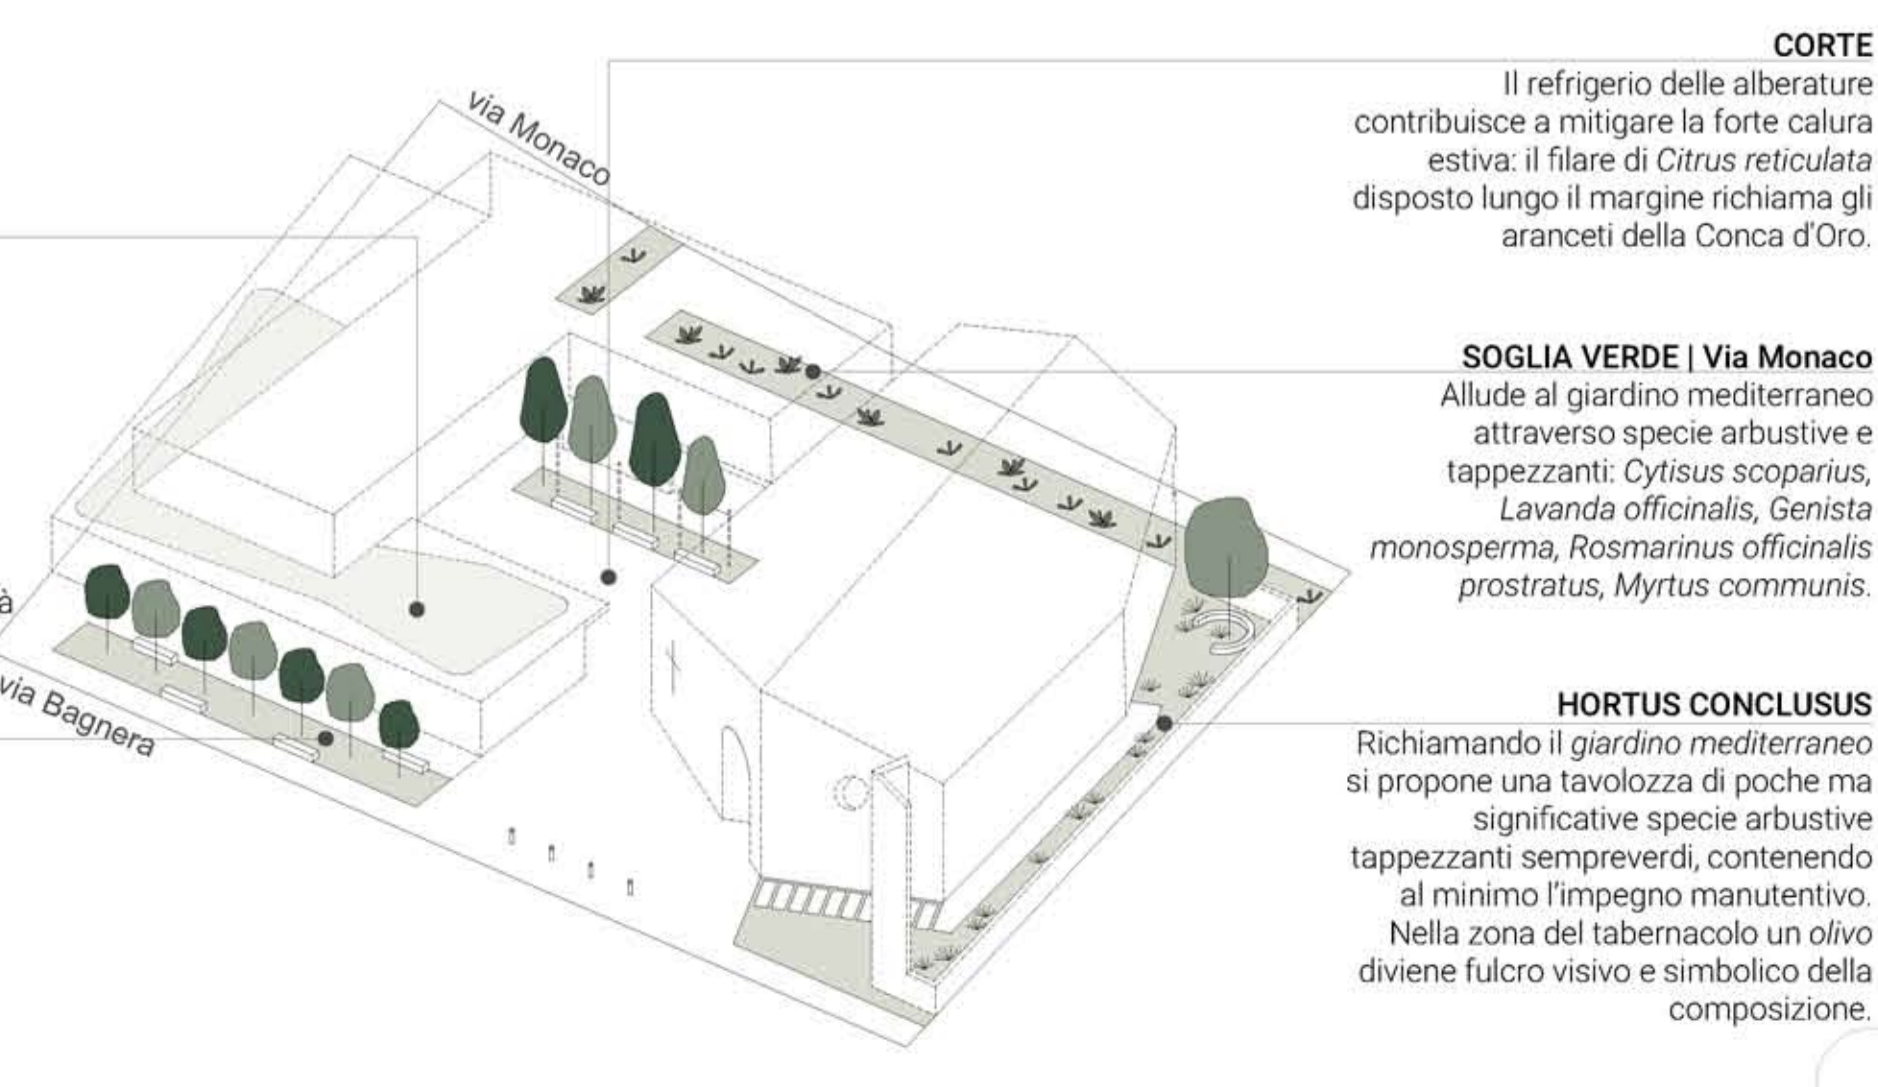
via Monaco

via Bagnera

à

CORTE
Il refrigerio delle alberature contribuisce a mitigare la forte calura estiva: il filare di *Citrus reticulata* disposto lungo il margine richiama gli aranceti della Conca d'Oro.

SOGLIA VERDE | Via Monaco
Allude al giardino mediterraneo attraverso specie arbustive e tappezzanti: *Cytisus scoparius, Lavanda officinalis, Genista monosperma, Rosmarinus officinalis prostratus, Myrtus communis*.

HORTUS CONCLUSUS
Richiamando il *giardino mediterraneo* si propone una tavolozza di poche ma significative specie arbustive tappezzanti sempreverdi, contenendo al minimo l'impegno manutentivo. Nella zona del tabernacolo un *olivo* diviene fulcro visivo e simbolico della composizione.